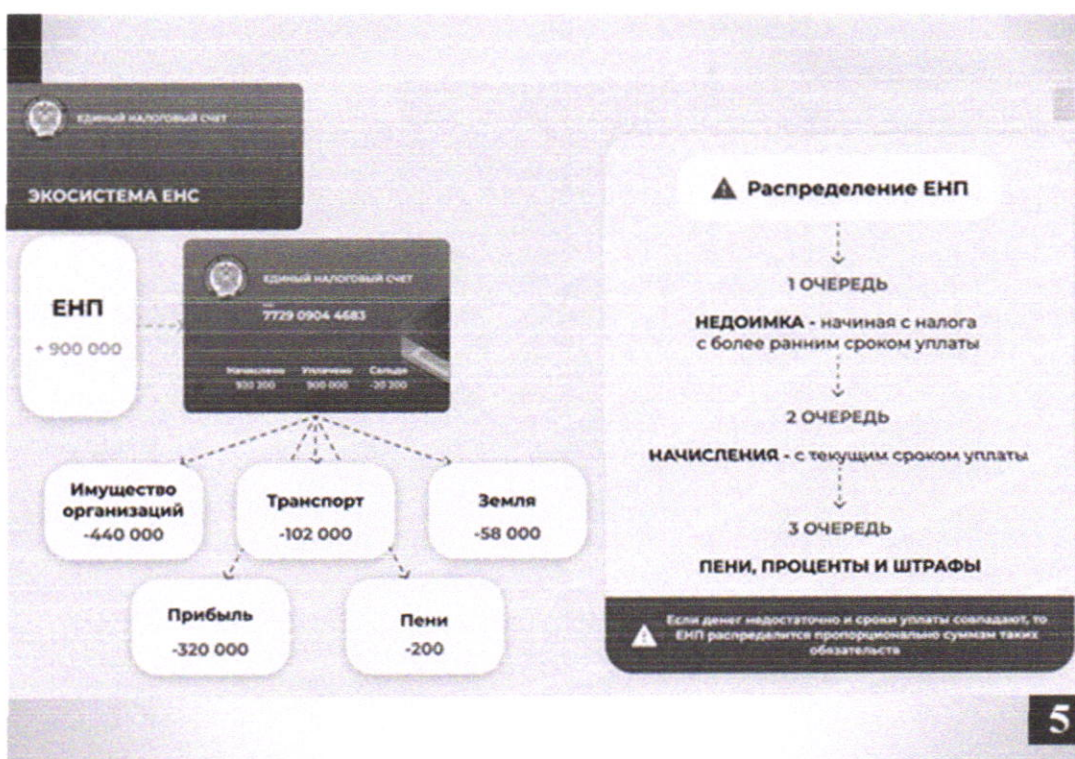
ЕДИНЫЙ НАЛОГОВЫЙ СЧЕТ

ЭКОСИСТЕМА ЕНС

ЕНП

+ 900 000

ЕДИНЫЙ НАЛОГОВЫЙ СЧЕТ

7729 0904 4683

Начислено 920 200 Уплачено 900 000 Сальдо -20 200

Имущество организаций -440 000

Транспорт -102 000

Земля -58 000

Прибыль -320 000

Пени -200

Распределение ЕНП

1 ОЧЕРЕДЬ

НЕДОИМКА - начиная с налога с более ранним сроком уплаты

2 ОЧЕРЕДЬ

НАЧИСЛЕНИЯ - с текущим сроком уплаты

3 ОЧЕРЕДЬ

ПЕНИ, ПРОЦЕНТЫ И ШТРАФЫ

Если денег недостаточно и сроки уплаты совпадают, то ЕНП распределится пропорционально суммам таких обязательств

5